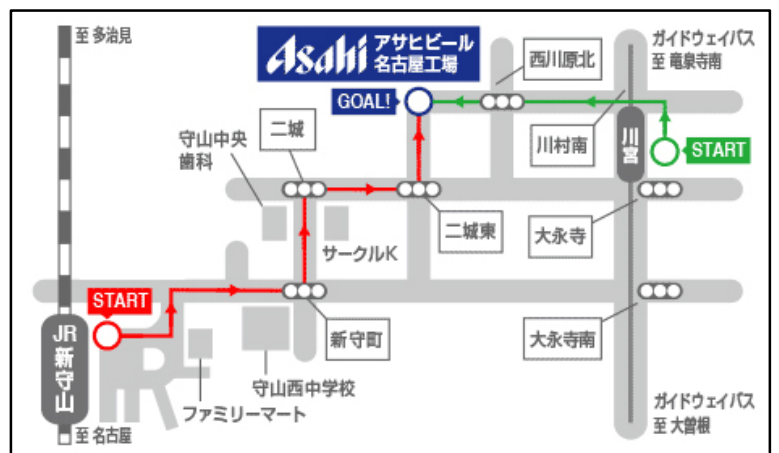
至 多治見

Asahi アサヒビール 名古屋工場

ガイドウェイバス 至 竜泉寺南

西川原北

GOAL!

川村南

川宮

START

守山中央歯科

二城

大永寺

二城東

サークルK

START

JR新守山

新守町

大永寺南

守山西中学校

ファミリーマート

ガイドウェイバス 至 大曽根

至 名古屋